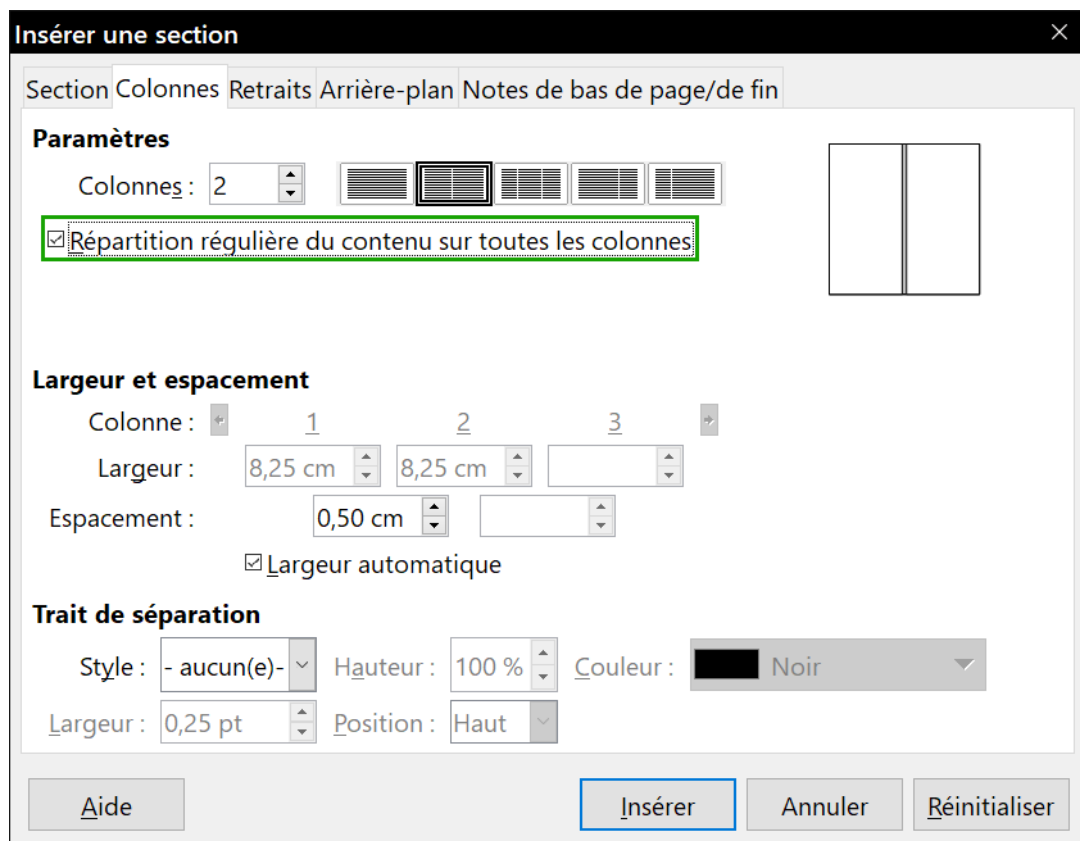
Insérer une section

Section Colonnes Retraits Arrière-plan Notes de bas de page/de fin

Paramètres

Colonnes : 2

☑ Répartition régulière du contenu sur toutes les colonnes

Largeur et espacement

Colonne : 1 2 3

Largeur : 8,25 cm 8,25 cm

Espacement : 0,50 cm

☑ Largeur automatique

Trait de séparation

Style : - aucun(e)- Hauteur : 100 % Couleur : Noir

Largeur : 0,25 pt Position : Haut

Aide Insérer Annuler Réinitialiser